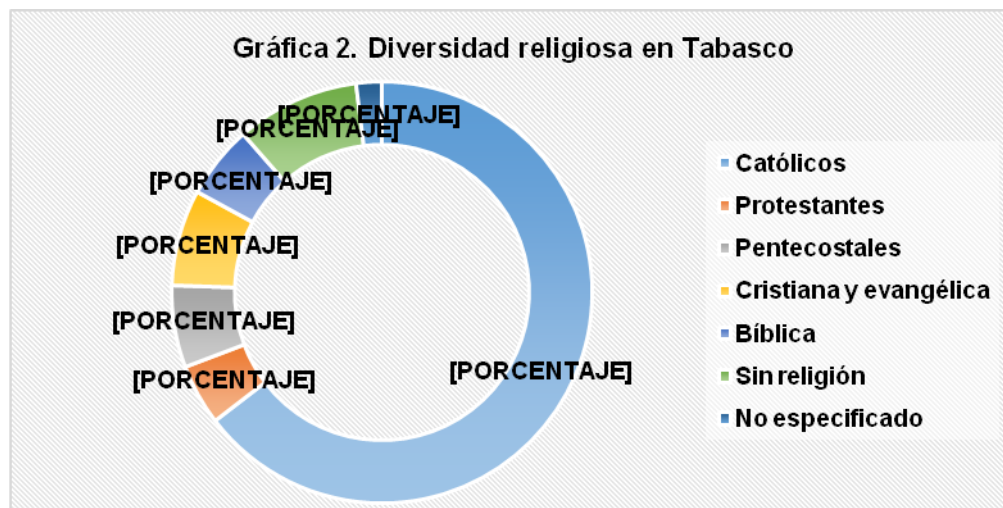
Gráfica 2. Diversidad religiosa en Tabasco

[PORCENTAJE]
[PORCENTAJE]
[PORCENTAJE]
[PORCENTAJE]
[PORCENTAJE]
[PORCENTAJE]
[PORCENTAJE]

Católicos
Protestantes
Pentecostales
Cristiana y evangélica
Bíblica
Sin religión
No especificado